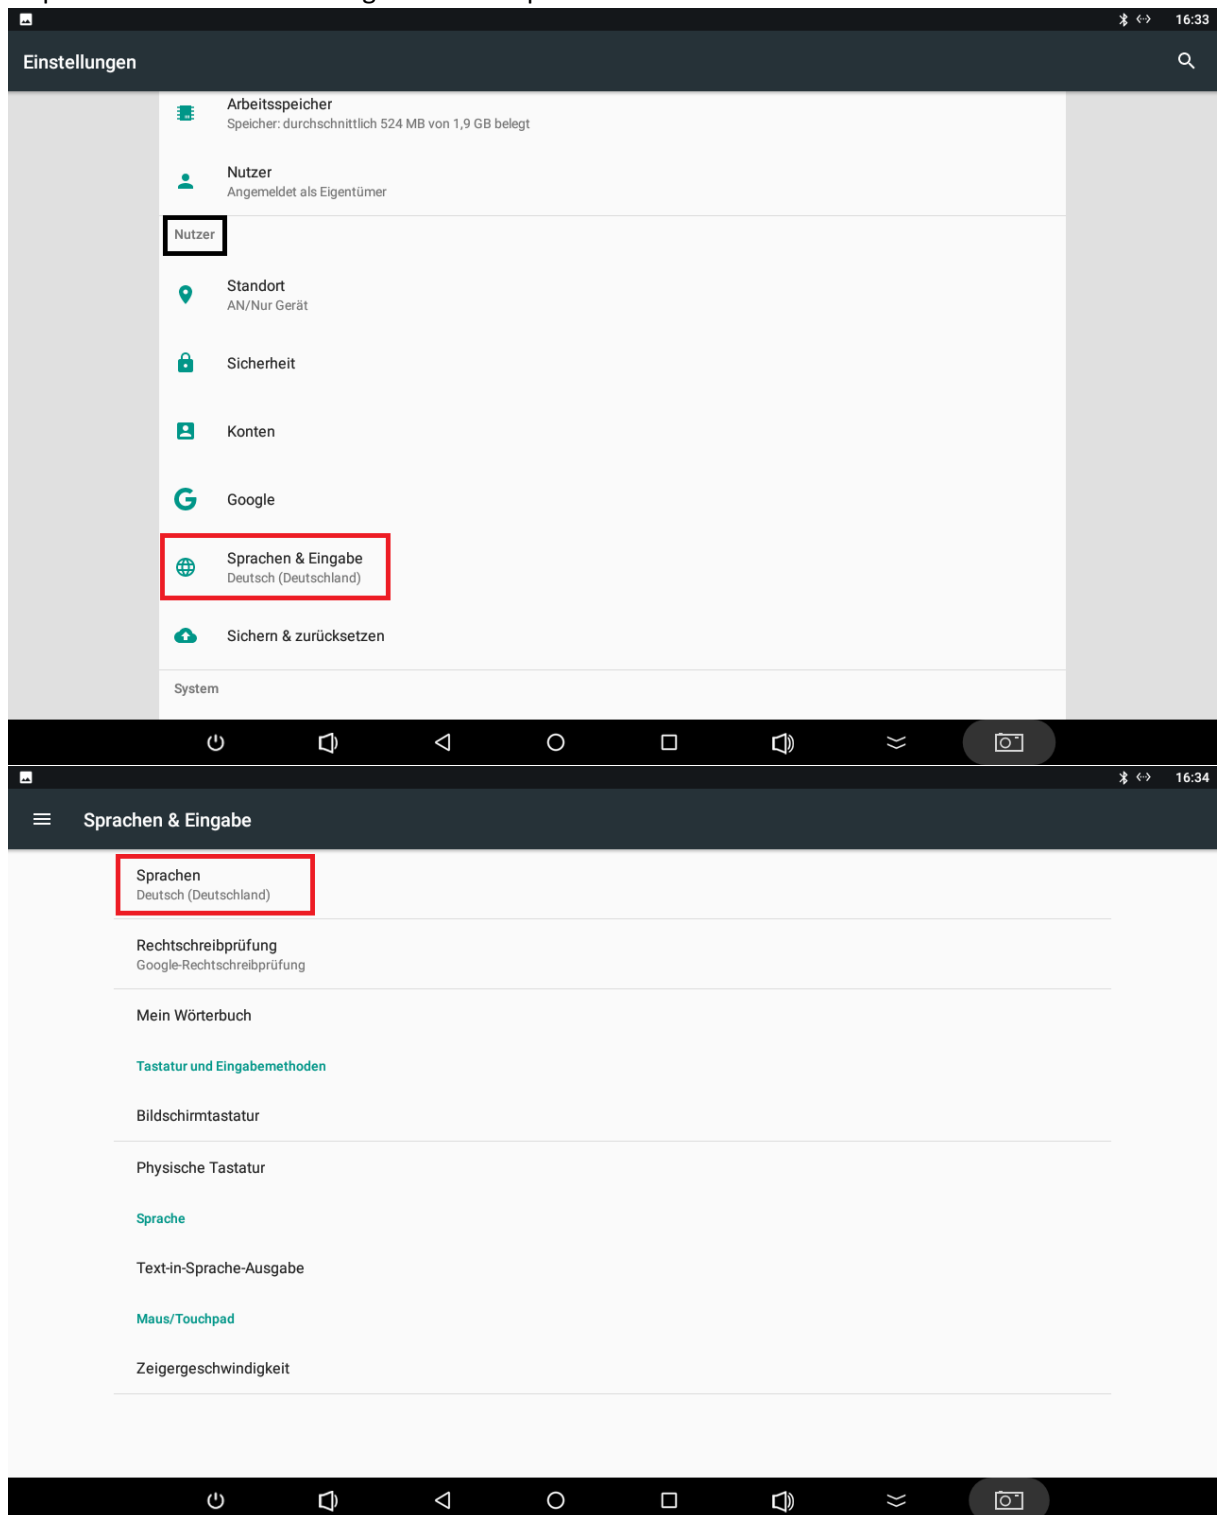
16:33

Einstellungen

Arbeitsspeicher
Speicher: durchschnittlich 524 MB von 1,9 GB belegt

Nutzer
Angemeldet als Eigentümer

Nutzer

Standort
AN/Nur Gerät

Sicherheit

Konten

Google

Sprachen & Eingabe
Deutsch (Deutschland)

Sichern & zurücksetzen

System

16:34

Sprachen & Eingabe

Sprachen
Deutsch (Deutschland)

Rechtschreibprüfung
Google-Rechtschreibprüfung

Mein Wörterbuch

Tastatur und Eingabemethoden

Bildschirmtastatur

Physische Tastatur

Sprache

Text-in-Sprache-Ausgabe

Maus/Touchpad

Zeigergeschwindigkeit